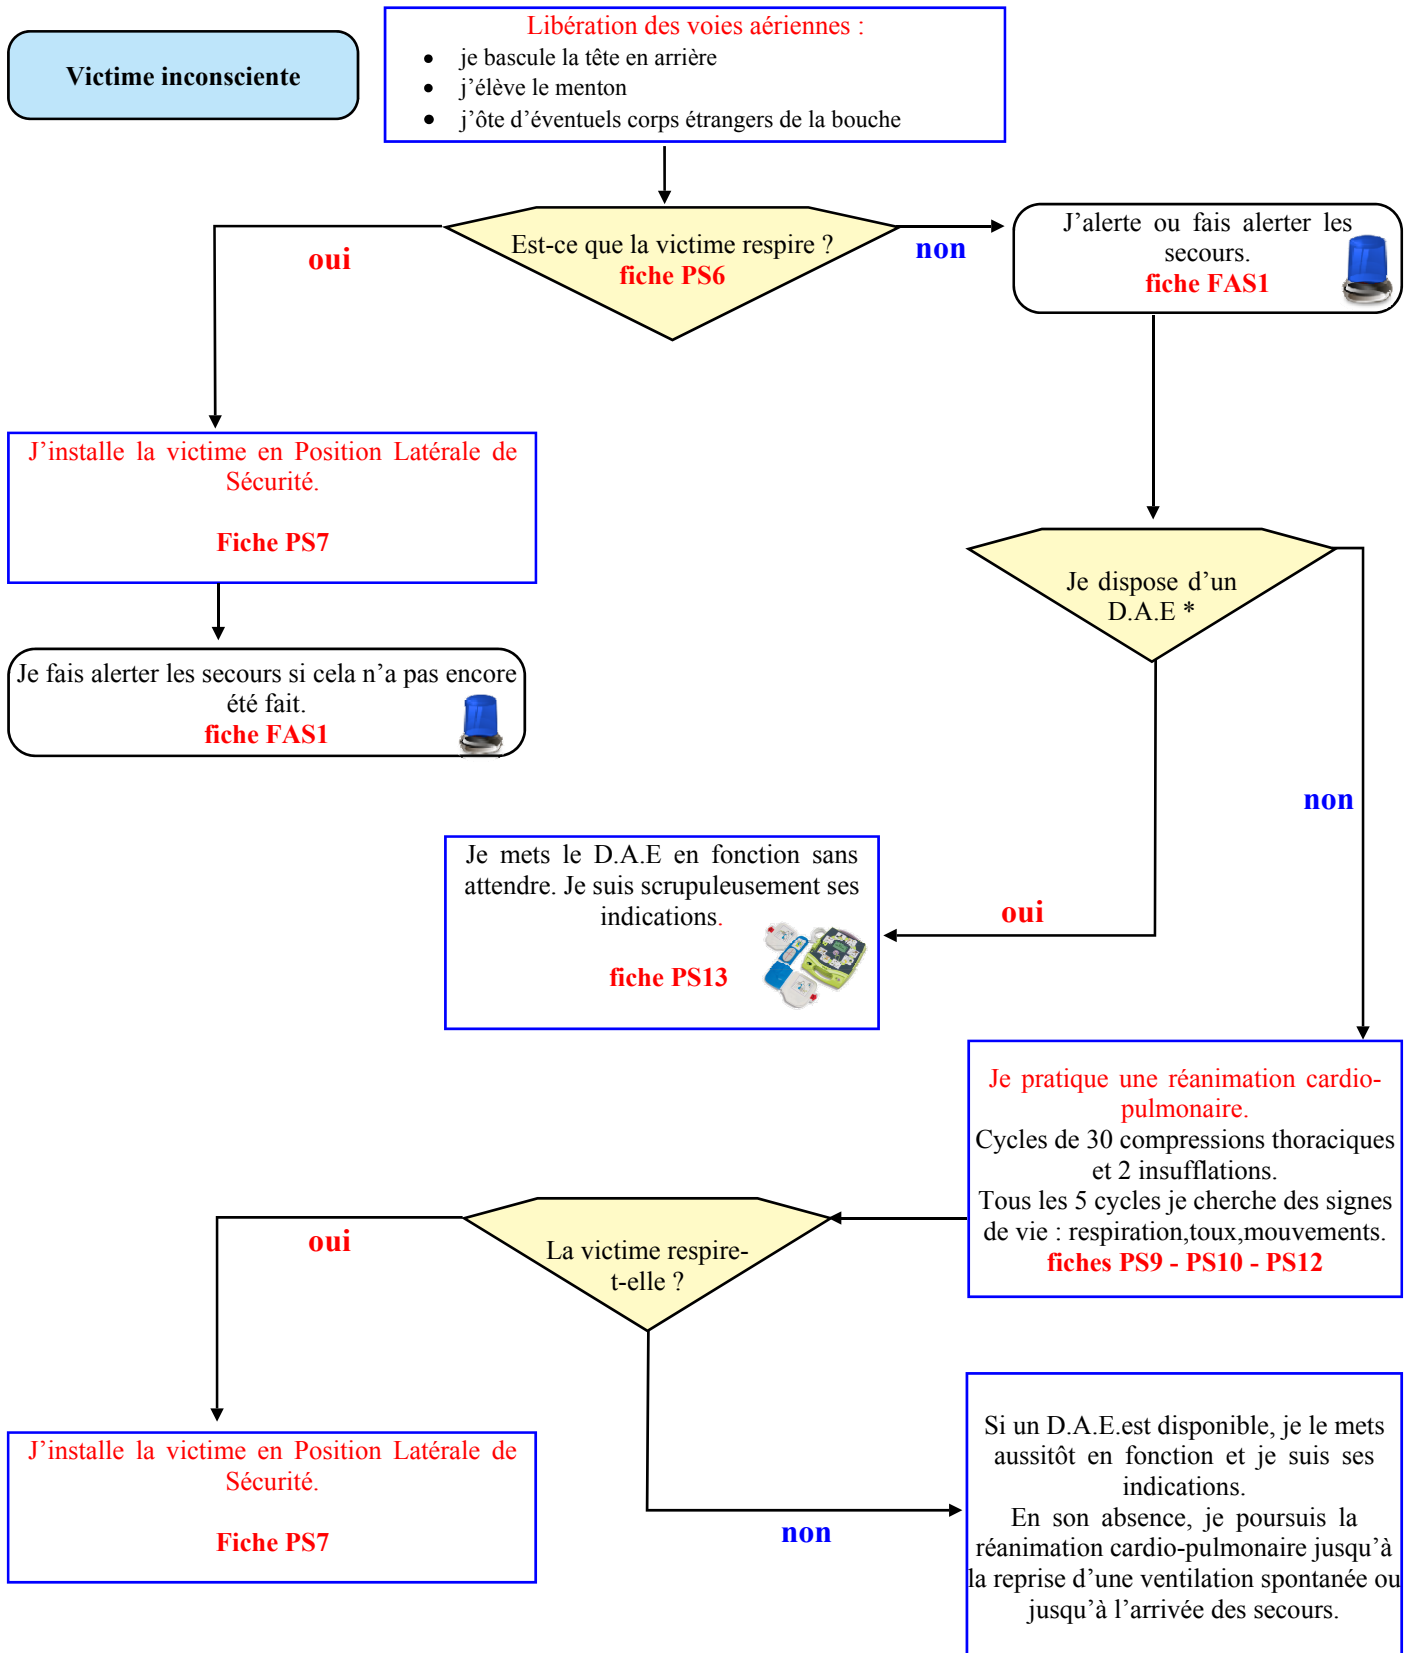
Victime inconsciente

Libération des voies aériennes :
- je bascule la tête en arrière
- j'élève le menton
- j'ôte d'éventuels corps étrangers de la bouche

Est-ce que la victime respire ?
fiche PS6

oui

non

J'alerte ou fais alerter les secours.
fiche FAS1

J'installe la victime en Position Latérale de Sécurité.

Fiche PS7

Je fais alerter les secours si cela n'a pas encore été fait.
fiche FAS1

Je dispose d'un D.A.E *

non

Je mets le D.A.E en fonction sans attendre. Je suis scrupuleusement ses indications.

fiche PS13

oui

Je pratique une réanimation cardio-pulmonaire.
Cycles de 30 compressions thoraciques et 2 insufflations.
Tous les 5 cycles je cherche des signes de vie : respiration,toux,mouvements.
fiches PS9 - PS10 - PS12

oui

La victime respire-t-elle ?

J'installe la victime en Position Latérale de Sécurité.

Fiche PS7

non

Si un D.A.E.est disponible, je le mets aussitôt en fonction et je suis ses indications.
En son absence, je poursuis la réanimation cardio-pulmonaire jusqu'à la reprise d'une ventilation spontanée ou jusqu'à l'arrivée des secours.